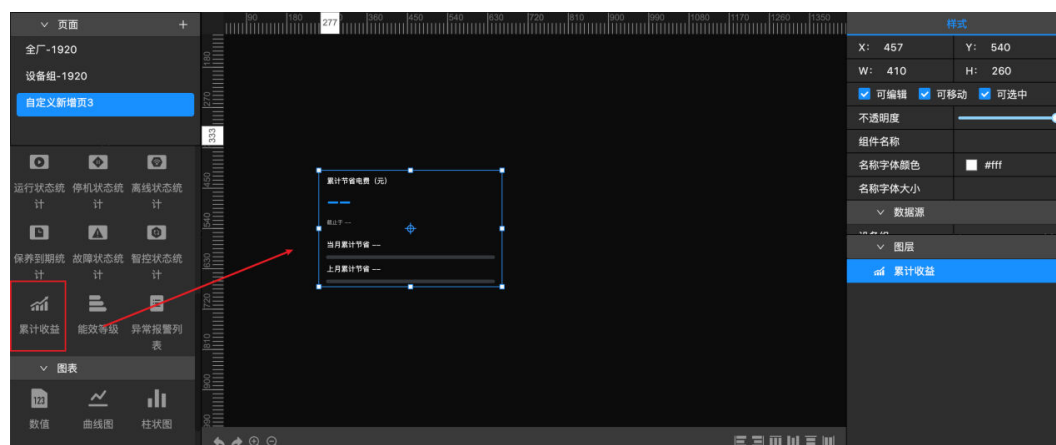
页面 +

全厂-1920

设备组-1920

自定义新增页3

运行状态统计
停机状态统计
离线状态统计
保养到期统计
故障状态统计
智控状态统计
累计收益
能效等级
异常报警列表

图表

123
数值
曲线图
柱状图

90 180 277 360 450 540 630 720 810 900 990 1080 1170 1260 1350

180 270 333 450 540 630 720 810 900 990

累计节省电费（元）

——

截止于 --

当月累计节省 --

上月累计节省 --

样式

X: 457
Y: 540
W: 410
H: 260

可编辑 可移动 可选中

不透明度

组件名称

名称字体颜色 #fff

名称字体大小

数据源

图层

累计收益